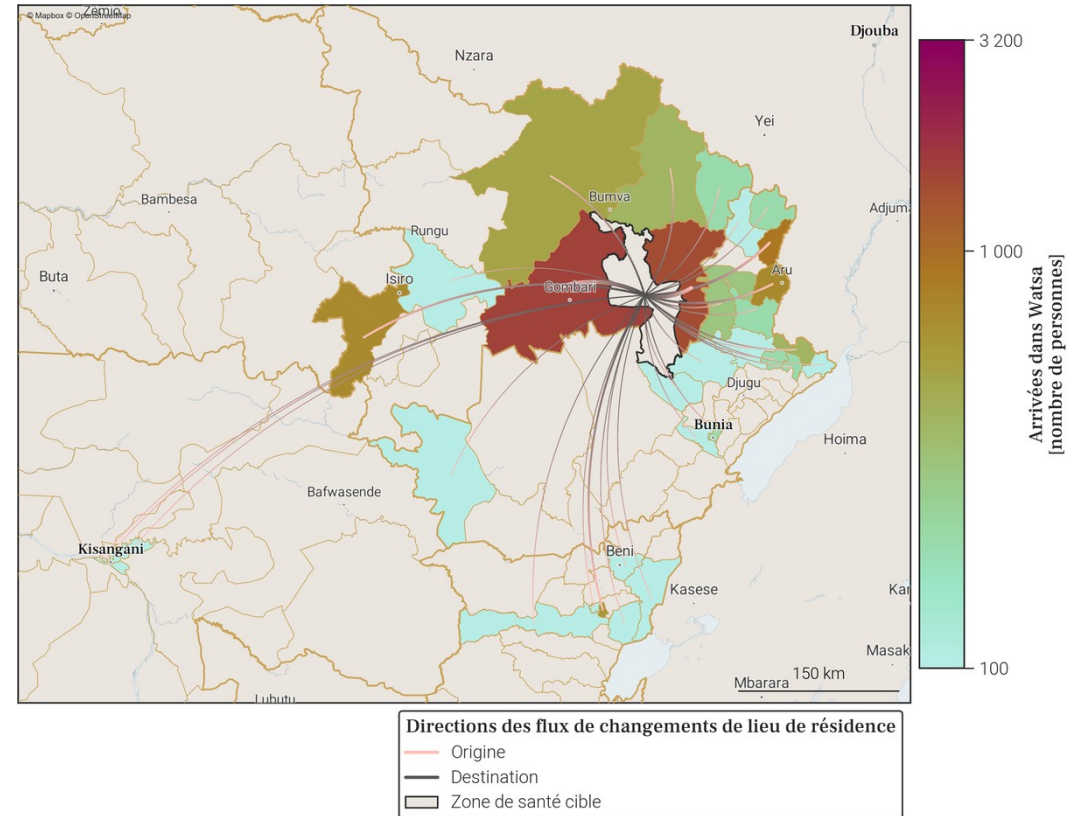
© Mapbox © OpenStreetMap
Zemio
Djouba
Nzara
Yei
Bambesa
Bumva
Adjuma
Rungu
Buta
Isiro
Gombari
Aru
Djugu
Bunia
Hoima
Bafwasende
Kisangani
Beni
Kasese
Kar
Masak
Mbarara
150 km
Lubutu

3 200
1 000
100
Arrivées dans Watsa
[nombre de personnes]

Directions des flux de changements de lieu de résidence
Origine
Destination
Zone de santé cible